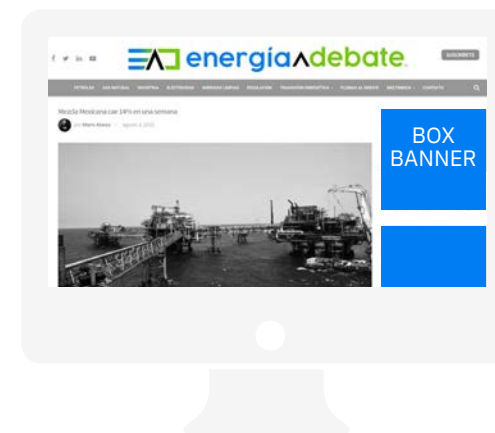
energía a debate

SUSCRÍBETE

PETRÓLEO GAS NATURAL INDUSTRIA ELECTRICIDAD ENERGÍAS LIMPIAS REGULACIÓN TRANSICIÓN ENERGÉTICA PLUMAS AL DEBATE MULTIMEDIA CONTACTO

Mezcla Mexicana cae 14% en una semana

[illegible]

BOX BANNER